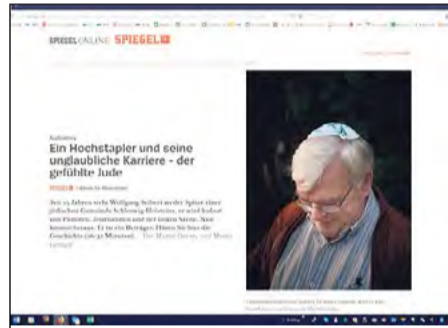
SPIEGEL ONLINE SPIEGEL+

Audiostory

Ein Hochstapler und seine unglaubliche Karriere - der gefühlte Jude

SPIEGEL+ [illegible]

Seit 15 Jahren steht Wolfgang Seibert an der Spitze einer jüdischen Gemeinde Schleswig-Holsteins, er wird hofiert von Politikern, Journalisten und der linken Szene. Nun kommt heraus: Er ist ein Betrüger. Hören Sie hier die Geschichte (26:41 Minuten). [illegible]

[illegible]